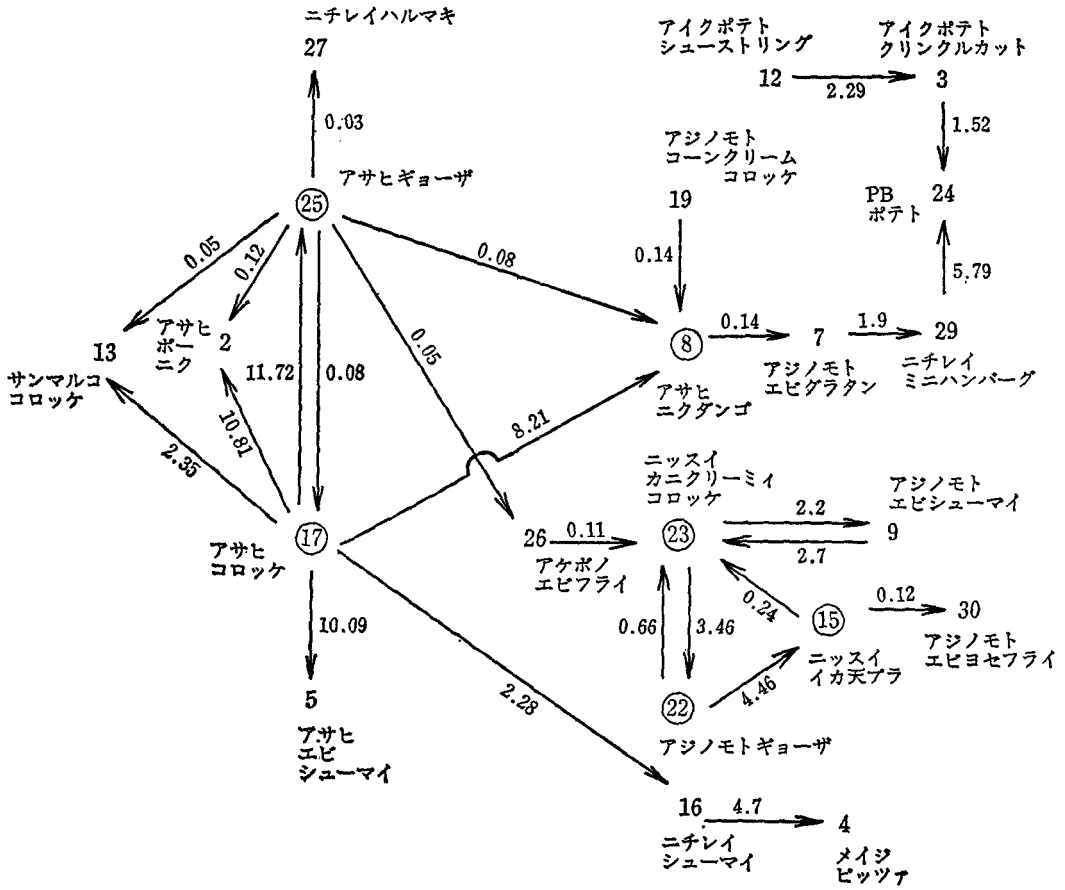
ニチレイハルマキ
27

0.03

25 アサヒギョーザ

アイクポテト
シューストリング
12

2.29

アイクポテト
クリンクルカット
3

1.52

PB
ポテト
24

5.79

アジノモト
コーンクリーム
コロッケ
19

0.14

0.05
0.12
0.08
0.05

13
サンマルコ
コロッケ

アサヒ
ポーニク
2

11.72
0.08
10.81
2.35

8
0.14
7
アジノモト
エビグラタン
1.9
29
ニチレイ
ミニハンバーグ

アサヒ
ニクダンゴ

8.21

ニッスイ
カニクリーミィ
コロッケ

26
0.11
アケボノ
エビフライ

23

2.2
2.7
アジノモト
エビシューマイ
9

0.24
15
0.12
30
アジノモト
エビヨセフライ

ニッスイ
イカ天プラ

0.66
3.46

22
4.46
アジノモトギョーザ

17
アサヒ
コロッケ

10.09
5
アサヒ
エビ
シューマイ

2.28

16
4.7
4
ニチレイ
シューマイ
メイジ
ピッツァ